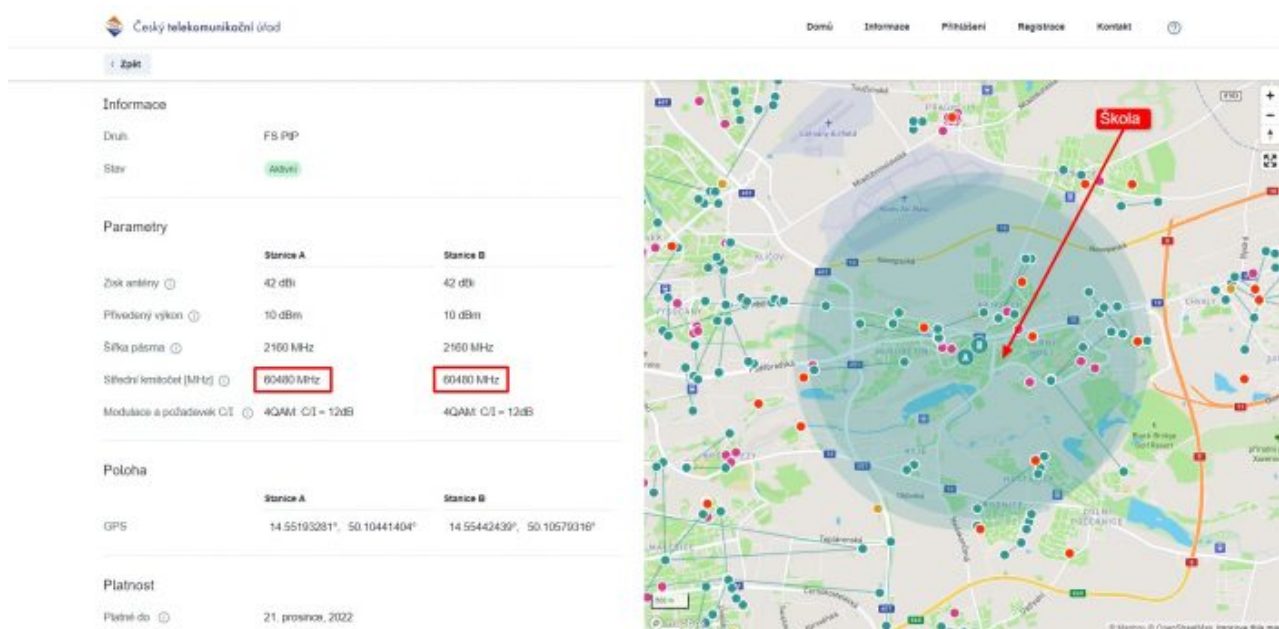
Český telekomunikační úřad

Domů Informace Přihlášení Registrace Kontakt

‹ Zpět

Informace

Druh FS PtP

Stav Aktivní

Parametry

| | Stanice A | Stanice B |
|---|---|---|
| Zisk antény | 42 dBi | 42 dBi |
| Přivedený výkon | 10 dBm | 10 dBm |
| Šířka pásma | 2160 MHz | 2160 MHz |
| Střední kmitočet [MHz] | 60480 MHz | 60480 MHz |
| Modulace a požadavek C/I | 4QAM C/I = 12dB | 4QAM C/I = 12dB |

Poloha

| | Stanice A | Stanice B |
|---|---|---|
| GPS | 14.55193281°, 50.10441404° | 14.55442439°, 50.10579316° |

Platnost

Platné do 21. prosince, 2022

Škola

A B

© Mapbox © OpenStreetMap Improve this map